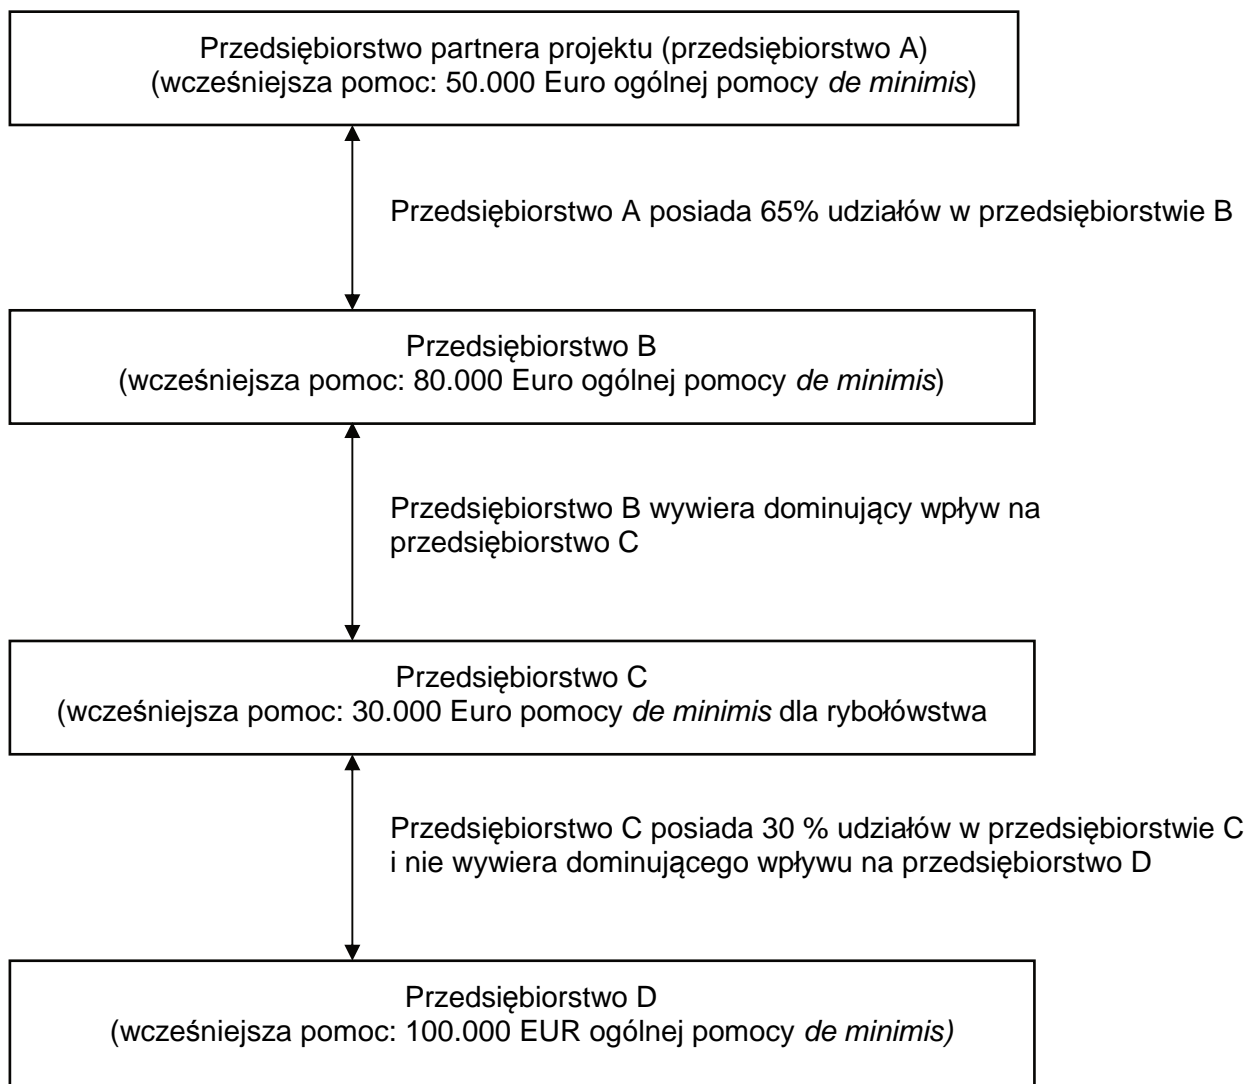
Przedsiębiorstwo partnera projektu (przedsiębiorstwo A)
(wcześniejsza pomoc: 50.000 Euro ogólnej pomocy *de minimis*)

Przedsiębiorstwo A posiada 65% udziałów w przedsiębiorstwie B

Przedsiębiorstwo B
(wcześniejsza pomoc: 80.000 Euro ogólnej pomocy *de minimis*)

Przedsiębiorstwo B wywiera dominujący wpływ na przedsiębiorstwo C

Przedsiębiorstwo C
(wcześniejsza pomoc: 30.000 Euro pomocy *de minimis* dla rybołówstwa

Przedsiębiorstwo C posiada 30 % udziałów w przedsiębiorstwie C i nie wywiera dominującego wpływu na przedsiębiorstwo D

Przedsiębiorstwo D
(wcześniejsza pomoc: 100.000 EUR ogólnej pomocy *de minimis)*